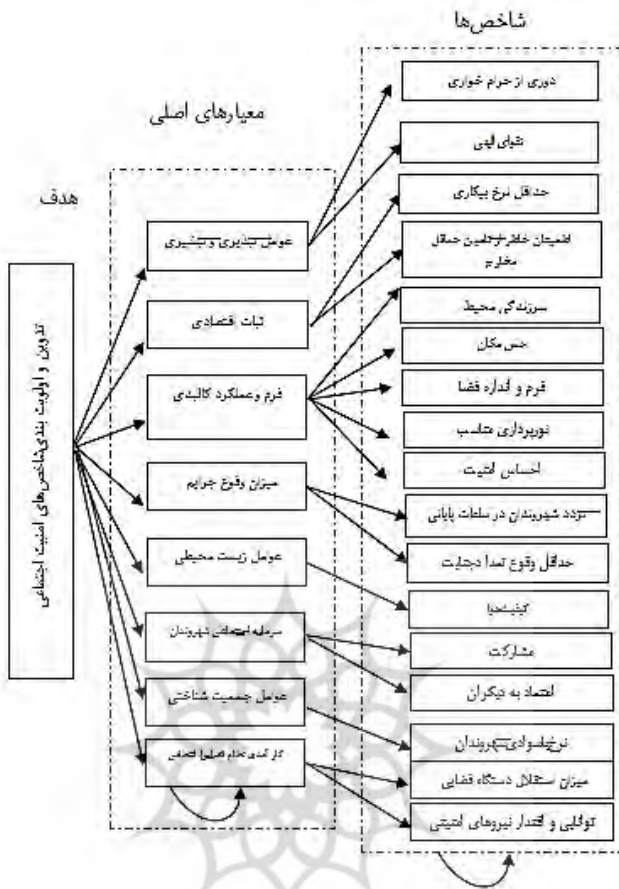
شاخص‌ها

معیارهای اصلی

هدف

تدوین و اولویت بندی شاخص‌های امنیت اجتماعی

عوامل تبدیری و تبشیری

ثبات اقتصادی

فرم و عملکرد کالبدی

میزان وقوع جرایم

عوامل زیست محیطی

سرمایه اجتماعی شهروندان

عوامل جمعیت شناختی

کارآمدی نظام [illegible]

دوری از حرام خواری

تقوای الهی

حداقل نرخ بیکاری

اطمینان خاطر از تامین حداقل مخارج

سرزندگی محیط

حس مکان

فرم و اندازه فضا

نورپردازی مناسب

احساس امنیت

تردد شهروندان در ساعات پایانی

حداقل وقوع تصادفات

کیفیت هوا

مشارکت

اعتماد به دیگران

نرخ باسوادی شهروندان

میزان استقلال دستگاه قضایی

توانایی و اقتدار نیروهای امنیتی